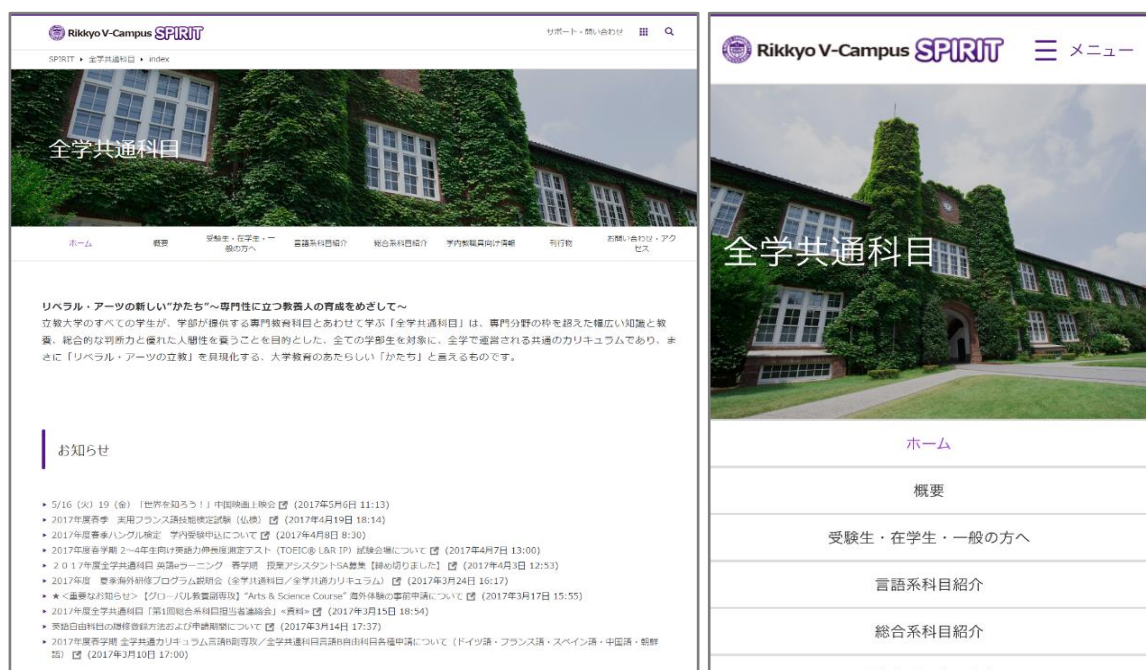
Rikkyo V-Campus SPIRIT

サポート・問い合わせ

SPIRIT ▸ 全学共通科目 ▸ index

全学共通科目

ホーム　概要　受験生・在学生・一般の方へ　言語系科目紹介　総合系科目紹介　学内教職員向け情報　刊行物　お問い合わせ・アクセス

リベラル・アーツの新しい"かたち"〜専門性に立つ教養人の育成をめざして〜

立教大学のすべての学生が、学部が提供する専門教育科目とあわせて学ぶ「全学共通科目」は、専門分野の枠を超えた幅広い知識と教養、総合的な判断力と優れた人間性を養うことを目的とした、全ての学部生を対象に、全学で運営される共通のカリキュラムであり、まさに「リベラル・アーツの立教」を具現化する、大学教育のあたらしい「かたち」と言えるものです。

お知らせ

▸ 5/16（火）19（金）「世界を知ろう！」中国映画上映会 (2017年5月6日 11:13)
▸ 2017年度春季 実用フランス語技能検定試験（仏検）(2017年4月19日 18:14)
▸ 2017年度春季ハングル検定 学内受験申込について (2017年4月8日 8:30)
▸ 2017年度春学期 2〜4年生向け英語力伸長度測定テスト（TOEIC® L&R IP）試験会場について (2017年4月7日 13:00)
▸ ２０１７年度全学共通科目 英語eラーニング 春学期 授業アシスタントSA募集【締め切りました】(2017年4月3日 12:53)
▸ 2017年度 夏季海外研修プログラム説明会（全学共通科目／全学共通カリキュラム）(2017年3月24日 16:17)
▸ ★＜重要なお知らせ＞【グローバル教養副専攻】"Arts & Science Course" 海外体験の事前申請について (2017年3月17日 15:55)
▸ 2017年度全学共通科目「第1回総合系科目担当者連絡会」«資料» (2017年3月15日 18:54)
▸ 英語自由科目の履修登録方法および申請期間について (2017年3月14日 17:37)
▸ 2017年度春学期 全学共通カリキュラム言語B副専攻／全学共通科目言語B自由科目各種申請について（ドイツ語・フランス語・スペイン語・中国語・朝鮮語）(2017年3月10日 17:00)

Rikkyo V-Campus SPIRIT　メニュー

全学共通科目

ホーム
概要
受験生・在学生・一般の方へ
言語系科目紹介
総合系科目紹介